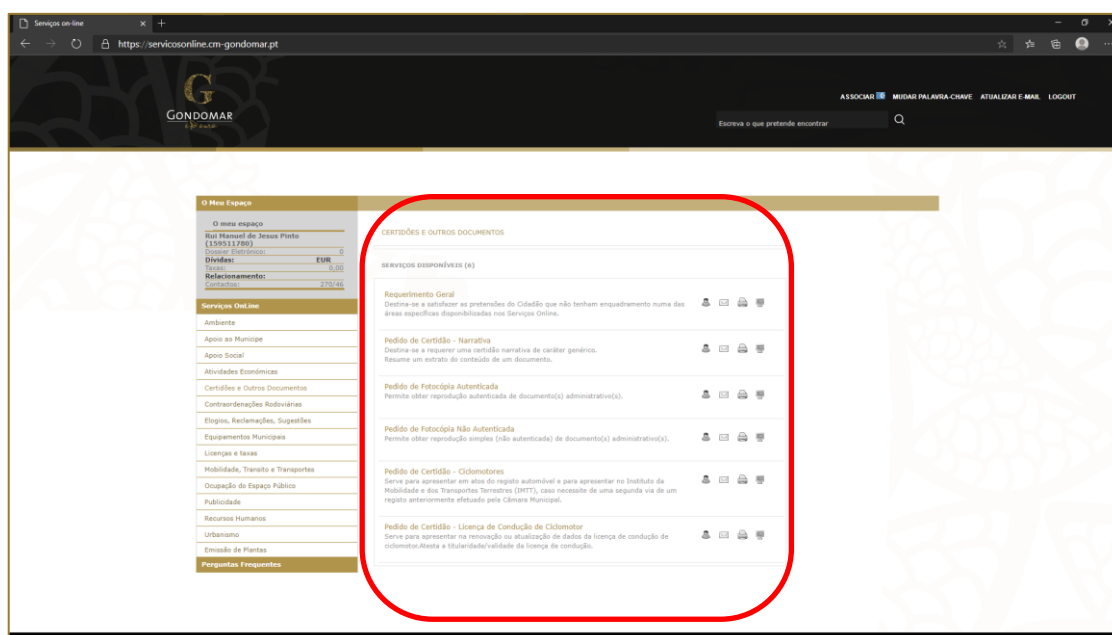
Serviços on-line
https://servicosonline.cm-gondomar.pt

GONDOMAR
é de ouro

ASSOCIAR MUDAR PALAVRA-CHAVE ATUALIZAR E-MAIL LOGOUT

Escreva o que pretende encontrar

O Meu Espaço
O meu espaço
Rui Manuel de Jesus Pinto (159511780)
Dossier Eletrónico: 0
Dívidas: EUR
Taxas: 0,00
Relacionamento:
Contactos: 270/46

Serviços OnLine
Ambiente
Apoio ao Munícipe
Apoio Social
Atividades Económicas
Certidões e Outros Documentos
Contraordenações Rodoviárias
Elogios, Reclamações, Sugestões
Equipamentos Municipais
Licenças e taxas
Mobilidade, Transito e Transportes
Ocupação do Espaço Público
Publicidade
Recursos Humanos
Urbanismo
Emissão de Plantas
Perguntas Frequentes

CERTIDÕES E OUTROS DOCUMENTOS

SERVIÇOS DISPONÍVEIS (6)

Requerimento Geral
Destina-se a satisfazer as pretensões do Cidadão que não tenham enquadramento numa das áreas específicas disponibilizadas nos Serviços Online.

Pedido de Certidão - Narrativa
Destina-se a requerer uma certidão narrativa de caráter genérico.
Resume um extrato do conteúdo de um documento.

Pedido de Fotocópia Autenticada
Permite obter reprodução autenticada de documento(s) administrativo(s).

Pedido de Fotocópia Não Autenticada
Permite obter reprodução simples (não autenticada) de documento(s) administrativo(s).

Pedido de Certidão - Ciclomotores
Serve para apresentar em atos do registo automóvel e para apresentar no Instituto da Mobilidade e dos Transportes Terrestres (IMTT), caso necessite de uma segunda via de um registo anteriormente efetuado pela Câmara Municipal.

Pedido de Certidão - Licença de Condução de Ciclomotor
Serve para apresentar na renovação ou atualização de dados da licença de condução de ciclomotor.Atesta a titularidade/validade da licença de condução.